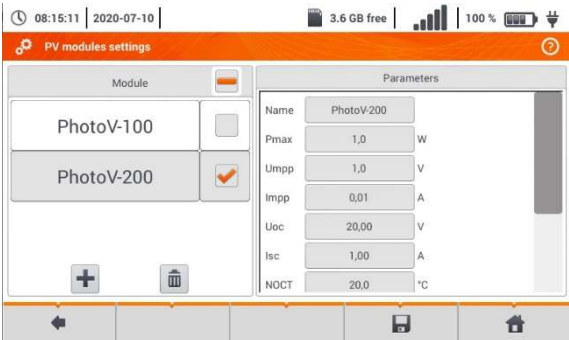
08:15:11 | 2020-07-10 | 3.6 GB free | 100 %

PV modules settings

Module

PhotoV-100

PhotoV-200

Parameters

| | | |
|---|---|---|
| Name | PhotoV-200 | |
| Pmax | 1,0 | W |
| Umpp | 1,0 | V |
| Impp | 0,01 | A |
| Uoc | 20,00 | V |
| Isc | 1,00 | A |
| NOCT | 20,0 | °C |